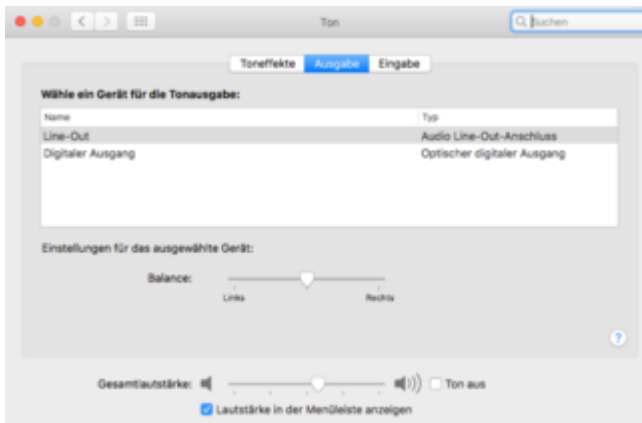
Ton

Suchen

Toneffekte | Ausgabe | Eingabe

Wähle ein Gerät für die Tonausgabe:

| Name | Typ |
|---|---|
| Line-Out | Audio Line-Out-Anschluss |
| Digitaler Ausgang | Optischer digitaler Ausgang |

Einstellungen für das ausgewählte Gerät:

Balance:

Links Rechts

?

Gesamtlautstärke:

Ton aus

Lautstärke in der Menüleiste anzeigen